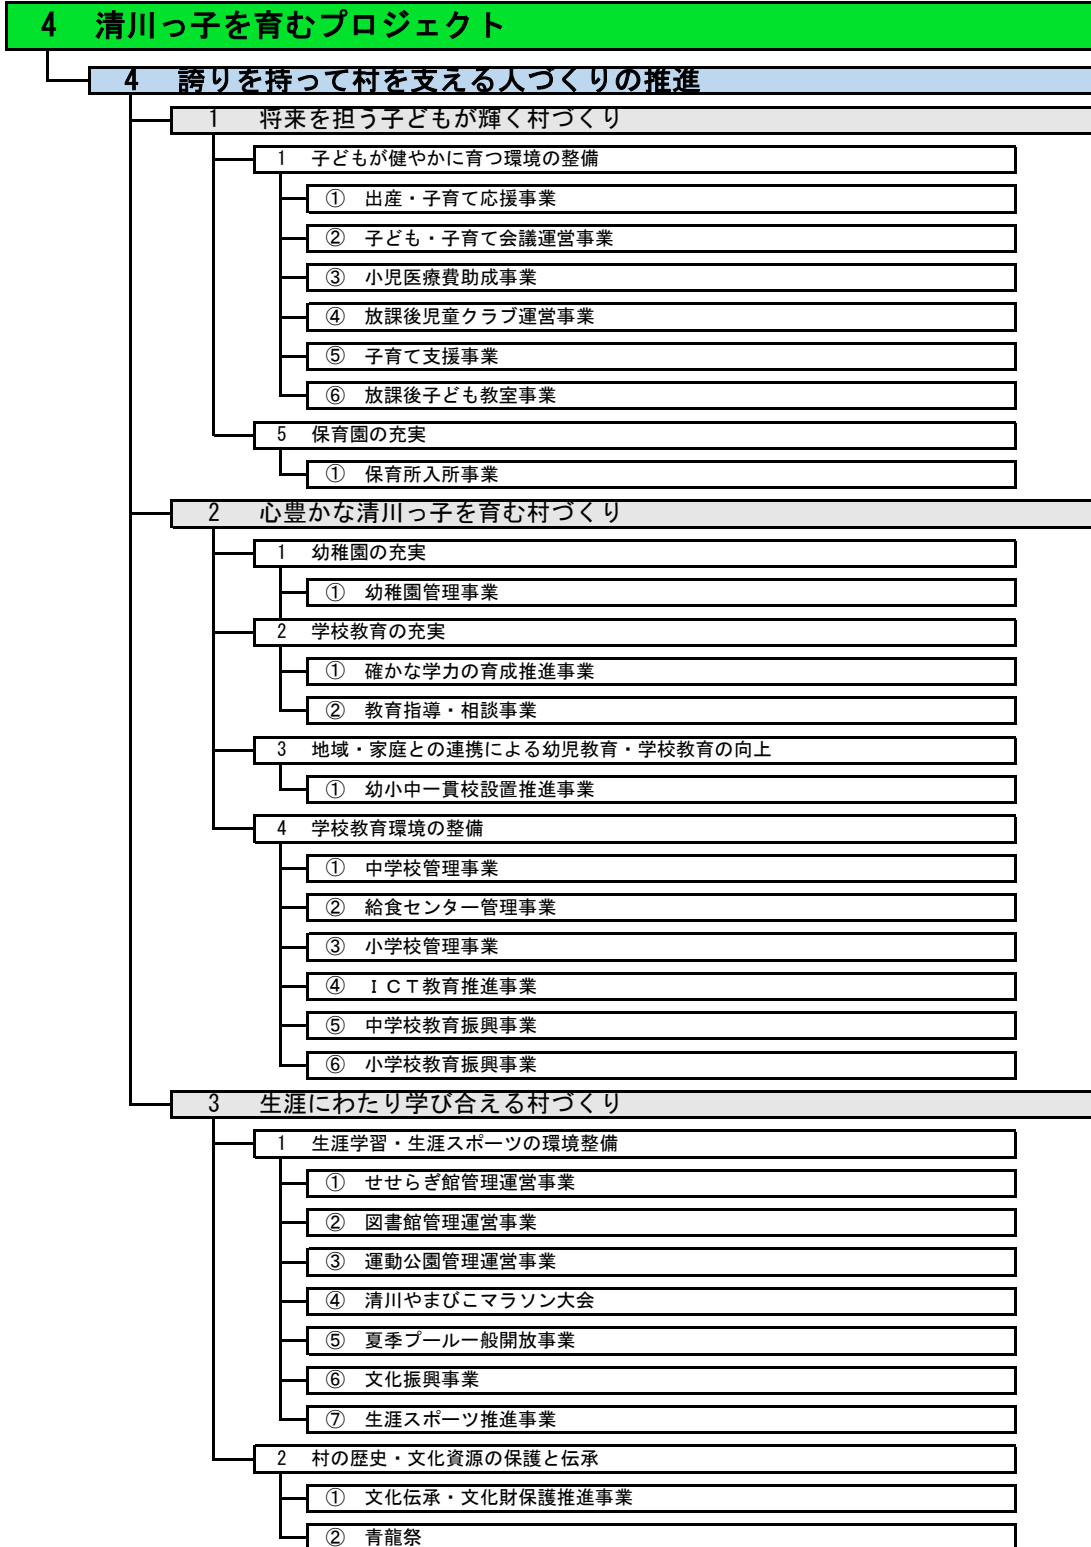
4　清川っ子を育むプロジェクト

4　誇りを持って村を支える人づくりの推進

1　将来を担う子どもが輝く村づくり

1　子どもが健やかに育つ環境の整備

①　出産・子育て応援事業

②　子ども・子育て会議運営事業

③　小児医療費助成事業

④　放課後児童クラブ運営事業

⑤　子育て支援事業

⑥　放課後子ども教室事業

5　保育園の充実

①　保育所入所事業

2　心豊かな清川っ子を育む村づくり

1　幼稚園の充実

①　幼稚園管理事業

2　学校教育の充実

①　確かな学力の育成推進事業

②　教育指導・相談事業

3　地域・家庭との連携による幼児教育・学校教育の向上

①　幼小中一貫校設置推進事業

4　学校教育環境の整備

①　中学校管理事業

②　給食センター管理事業

③　小学校管理事業

④　ＩＣＴ教育推進事業

⑤　中学校教育振興事業

⑥　小学校教育振興事業

3　生涯にわたり学び合える村づくり

1　生涯学習・生涯スポーツの環境整備

①　せせらぎ館管理運営事業

②　図書館管理運営事業

③　運動公園管理運営事業

④　清川やまびこマラソン大会

⑤　夏季プール一般開放事業

⑥　文化振興事業

⑦　生涯スポーツ推進事業

2　村の歴史・文化資源の保護と伝承

①　文化伝承・文化財保護推進事業

②　青龍祭